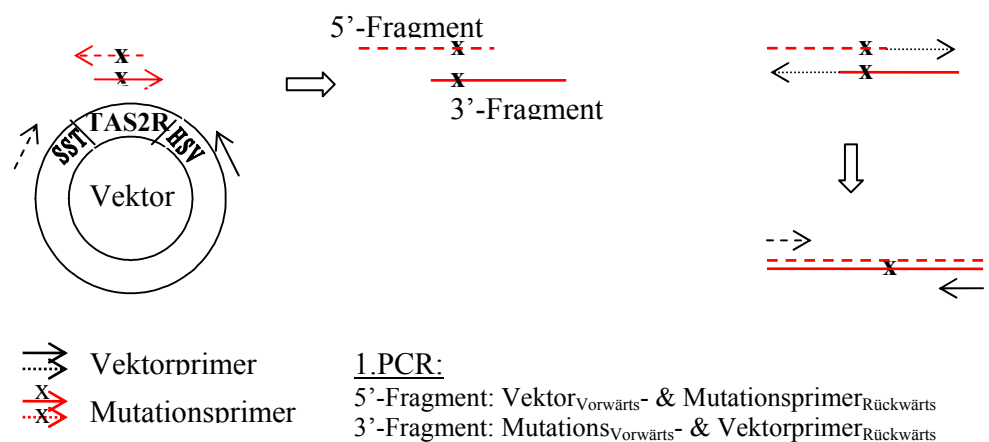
x
x

5'-Fragment
x
x
3'-Fragment

x
x

SST TAS2R HSV
Vektor

x

Vektorprimer
x
x
Mutationsprimer

1.PCR:
5'-Fragment: Vektor$_{\text{Vorwärts}}$- & Mutationsprimer$_{\text{Rückwärts}}$
3'-Fragment: Mutations$_{\text{Vorwärts}}$- & Vektorprimer$_{\text{Rückwärts}}$